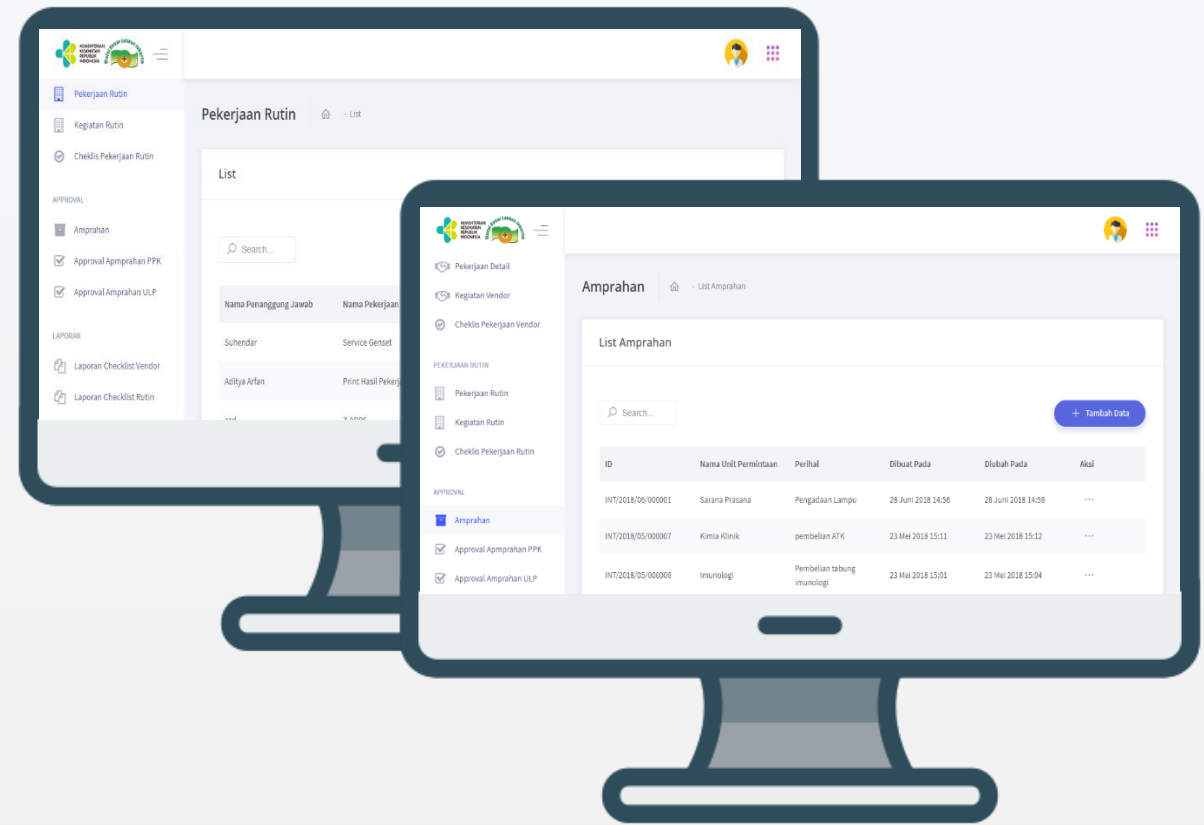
KEMENTERIAN KESEHATAN REPUBLIK INDONESIA

Pekerjaan Rutin
Kegiatan Rutin
Cheklis Pekerjaan Rutin

APPROVAL
Amprahan
Approval Apmprahan PPK
Approval Amprahan ULP

LAPORAN
Laporan Checklist Vendor
Laporan Checklist Rutin

Pekerjaan Rutin - List

List

Search...

| Nama Penanggung Jawab | Nama Pekerjaan |
|---|---|
| Suhendar | Service Genset |
| Aditya Arfan | Print Hasil Pekerj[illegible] |

KEMENTERIAN KESEHATAN REPUBLIK INDONESIA

Pekerjaan Detail
Kegiatan Vendor
Cheklis Pekerjaan Vendor

PEKERJAAN RUTIN
Pekerjaan Rutin
Kegiatan Rutin
Cheklis Pekerjaan Rutin

APPROVAL
Amprahan
Approval Apmprahan PPK
Approval Amprahan ULP

Amprahan - List Amprahan

List Amprahan

Search...

+ Tambah Data

| ID | Nama Unit Permintaan | Perihal | Dibuat Pada | Diubah Pada | Aksi |
|---|---|---|---|---|---|
| INT/2018/06/000001 | Sarana Prasana | Pengadaan Lampu | 28 Juni 2018 14:56 | 28 Juni 2018 14:56 | ··· |
| INT/2018/05/000007 | Kimia Klinik | pembelian ATK | 23 Mei 2018 15:11 | 23 Mei 2018 15:12 | ··· |
| INT/2018/05/000006 | Imunologi | Pembelian tabung imunologi | 23 Mei 2018 15:01 | 23 Mei 2018 15:04 | ··· |